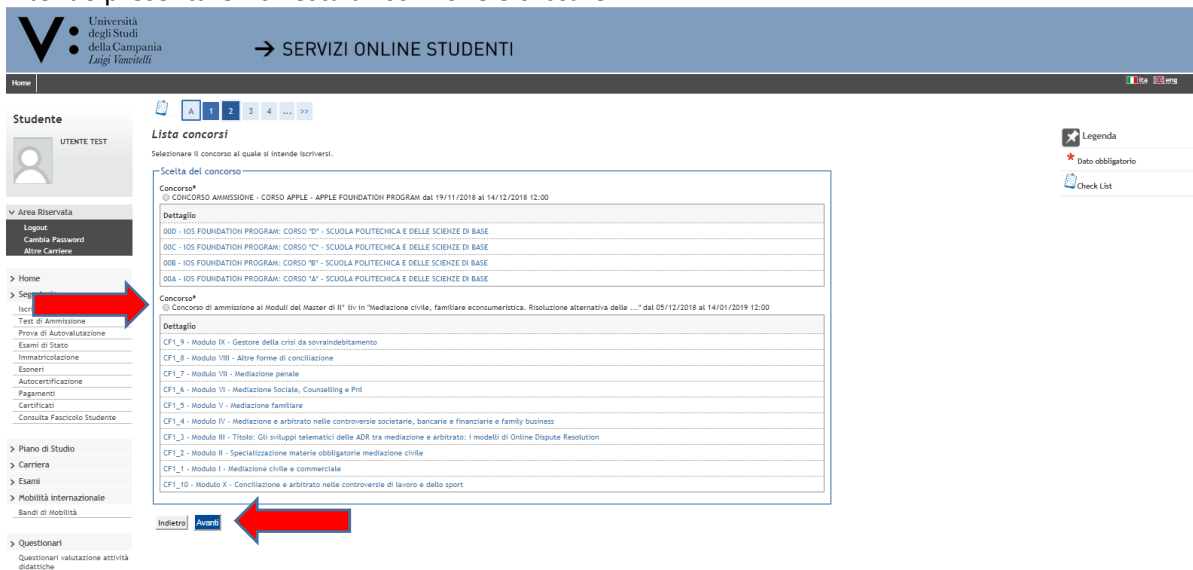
Università degli Studi della Campania Luigi Vanvitelli

→ SERVIZI ONLINE STUDENTI

Home

ita eng

Studente

UTENTE TEST

∨ Area Riservata
Logout
Cambia Password
Altre Carriere

> Home
> Seg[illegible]
Iscr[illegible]
Test di Ammissione
Prova di Autovalutazione
Esami di Stato
Immatricolazione
Esoneri
Autocertificazione
Pagamenti
Certificati
Consulta Fascicolo Studente

> Piano di Studio
> Carriera
> Esami
> Mobilità internazionale
Bandi di Mobilità

> Questionari
Questionari valutazione attività didattiche

A 1 2 3 4 ... >>

Lista concorsi

Selezionare il concorso al quale si intende iscriversi.

Scelta del concorso

Concorso*
CONCORSO AMMISSIONE - CORSO APPLE - APPLE FOUNDATION PROGRAM dal 19/11/2018 al 14/12/2018 12:00

| Dettaglio |
|---|
| 00D - IOS FOUNDATION PROGRAM: CORSO "D" - SCUOLA POLITECNICA E DELLE SCIENZE DI BASE |
| 00C - IOS FOUNDATION PROGRAM: CORSO "C" - SCUOLA POLITECNICA E DELLE SCIENZE DI BASE |
| 00B - IOS FOUNDATION PROGRAM: CORSO "B" - SCUOLA POLITECNICA E DELLE SCIENZE DI BASE |
| 00A - IOS FOUNDATION PROGRAM: CORSO "A" - SCUOLA POLITECNICA E DELLE SCIENZE DI BASE |

Concorso*
Concorso di ammissione ai Moduli del Master di II° liv in "Mediazione civile, familiare econsumeristica. Risoluzione alternativa delle ..." dal 05/12/2018 al 14/01/2019 12:00

| Dettaglio |
|---|
| CF1_9 - Modulo IX - Gestore della crisi da sovraindebitamento |
| CF1_8 - Modulo VIII - Altre forme di conciliazione |
| CF1_7 - Modulo VII - Mediazione penale |
| CF1_6 - Modulo VI - Mediazione Sociale, Counselling e Pnl |
| CF1_5 - Modulo V - Mediazione familiare |
| CF1_4 - Modulo IV - Mediazione e arbitrato nelle controversie societarie, bancarie e finanziarie e family business |
| CF1_3 - Modulo III - Titolo: Gli sviluppi telematici delle ADR tra mediazione e arbitrato: i modelli di Online Dispute Resolution |
| CF1_2 - Modulo II - Specializzazione materie obbligatorie mediazione civile |
| CF1_1 - Modulo I - Mediazione civile e commerciale |
| CF1_10 - Modulo X - Conciliazione e arbitrato nelle controversie di lavoro e dello sport |

Indietro Avanti

Legenda
* Dato obbligatorio
Check List